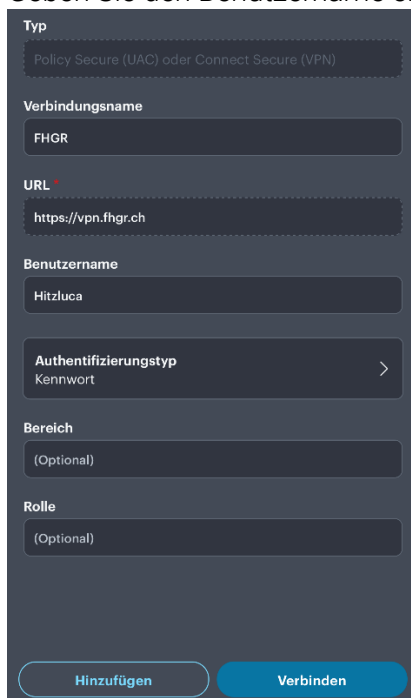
Geben Sie den Benutzername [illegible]

Typ

Policy Secure (UAC) oder Connect Secure (VPN)

Verbindungsname

FHGR

URL *

https://vpn.fhgr.ch

Benutzername

Hitzluca

Authentifizierungstyp
Kennwort

>

Bereich

(Optional)

Rolle

(Optional)

Hinzufügen

Verbinden